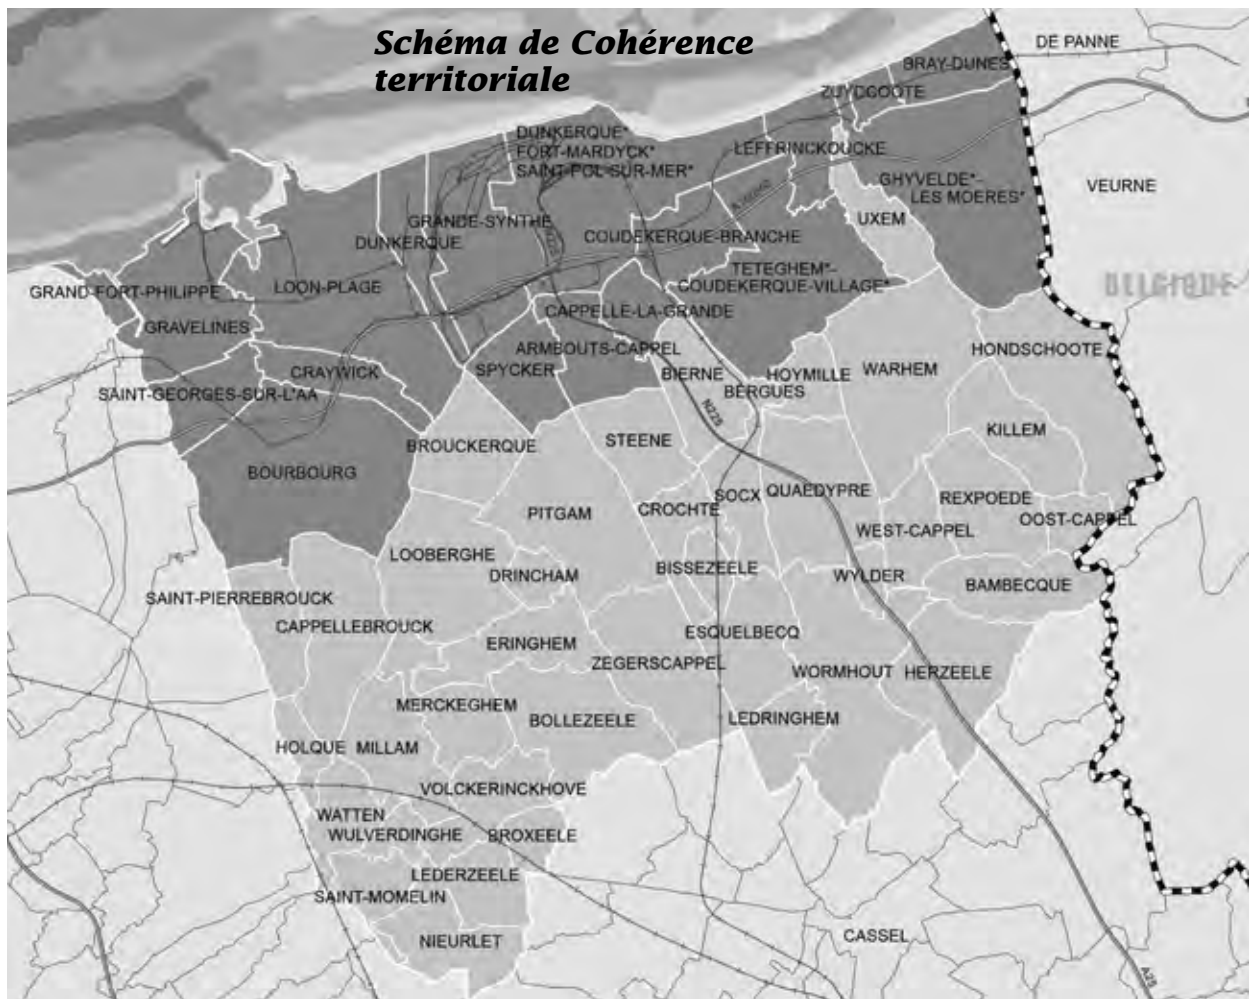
Schéma de Cohérence territoriale

DE PANNE
BRAY-DUNES
ZUYDCOOTE
DUNKERQUE*
FORT-MARDYCK*
SAINT-POL-SUR-MER*
LEFFRINCKOUCKE
GHYVELDE*-
LES MOERES*
VEURNE
UXEM
GRANDE-SYNTHE
DUNKERQUE
COUDEKERQUE-BRANCHE
TETEGHEM*-
COUDEKERQUE-VILLAGE*
BELGIQUE
GRAND-FORT-PHILIPPE
LOON-PLAGE
GRAVELINES
CAPPELLE-LA-GRANDE
ARMBOUTS-CAPPEL
HONDSCHOOTE
CRAYWICK
SPYCKER
BIERNE
HOYMILLE
WARHEM
BERGUES
SAINT-GEORGES-SUR-L'AA
N225
KILLEM
BROUCKERQUE
STEENE
BOURBOURG
SOCX
QUAEDYPRE
REXPOEDE
PITGAM
CROCHTE
OOST-CAPPEL
WEST-CAPPEL
LOOBERGHE
DRINCHAM
BISSEZEELE
WYLDER
BAMBECQUE
SAINT-PIERREBROUCK
CAPPELLEBROUCK
ERINGHEM
ESQUELBECQ
ZEGERSCAPPEL
WORMHOUT
HERZEELE
MERCKEGHEM
BOLLEZEELE
LEDRINGHEM
HOLQUE
MILLAM
VOLCKERINCKHOVE
WATTEN
WULVERDINGHE
BROXEELE
LEDERZEELE
SAINT-MOMELIN
NIEURLET
CASSEL
A25